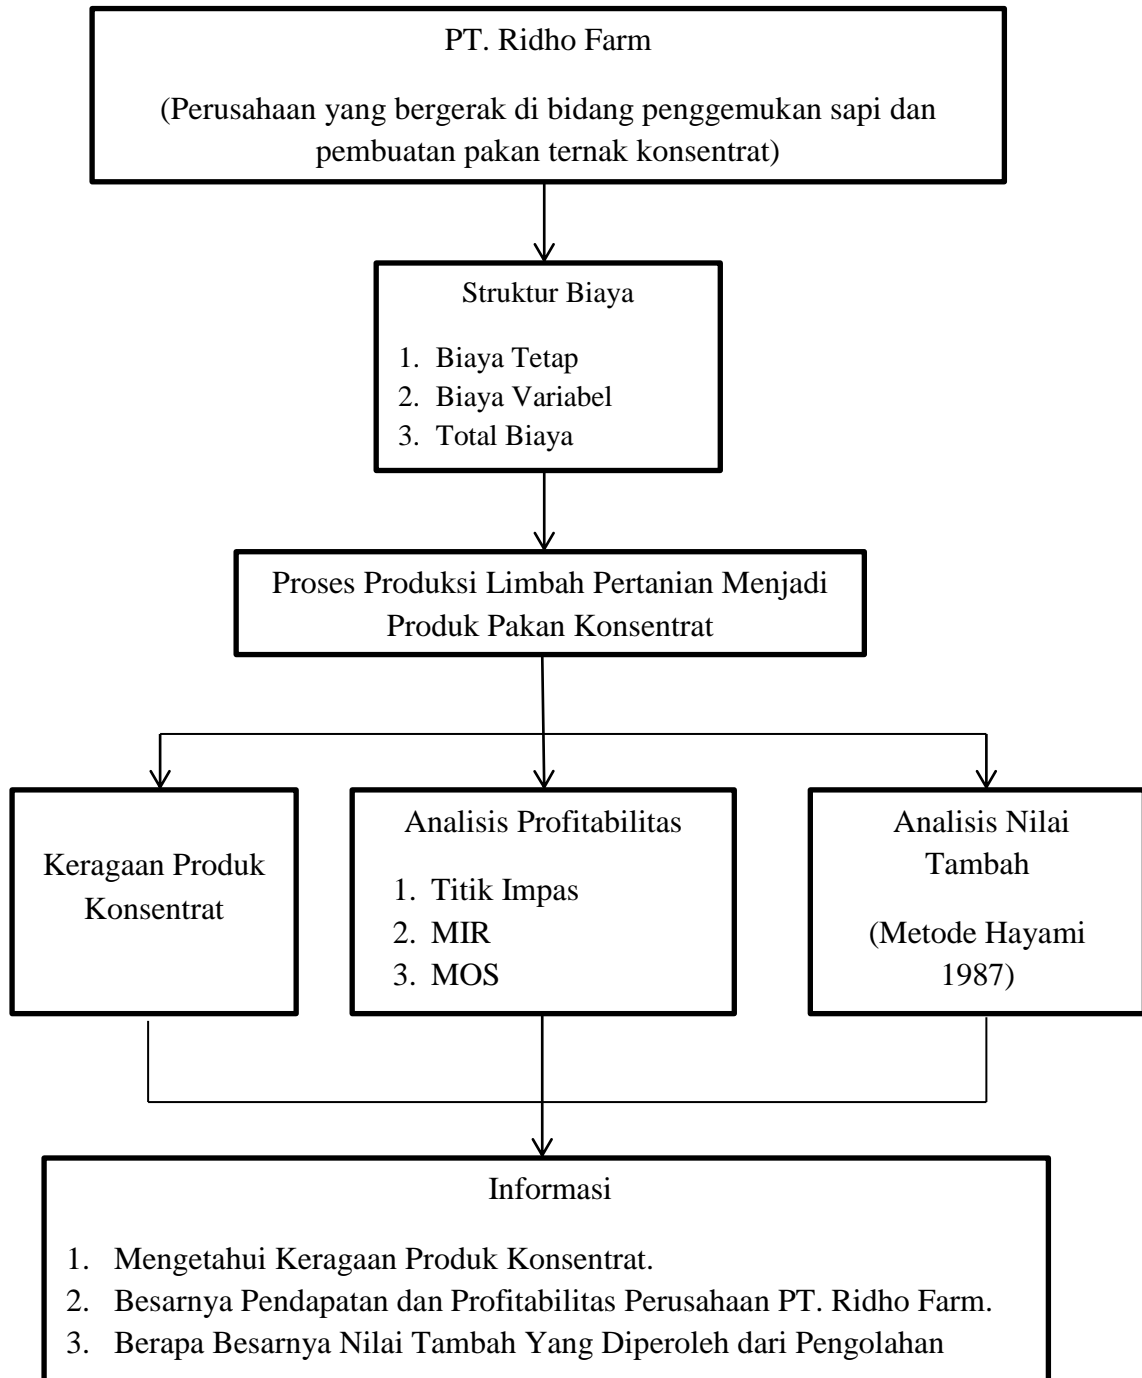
PT. Ridho Farm

(Perusahaan yang bergerak di bidang penggemukan sapi dan pembuatan pakan ternak konsentrat)

Struktur Biaya

1. Biaya Tetap
2. Biaya Variabel
3. Total Biaya

Proses Produksi Limbah Pertanian Menjadi Produk Pakan Konsentrat

Keragaan Produk Konsentrat

Analisis Profitabilitas

1. Titik Impas
2. MIR
3. MOS

Analisis Nilai Tambah

(Metode Hayami 1987)

Informasi

1. Mengetahui Keragaan Produk Konsentrat.
2. Besarnya Pendapatan dan Profitabilitas Perusahaan PT. Ridho Farm.
3. Berapa Besarnya Nilai Tambah Yang Diperoleh dari Pengolahan